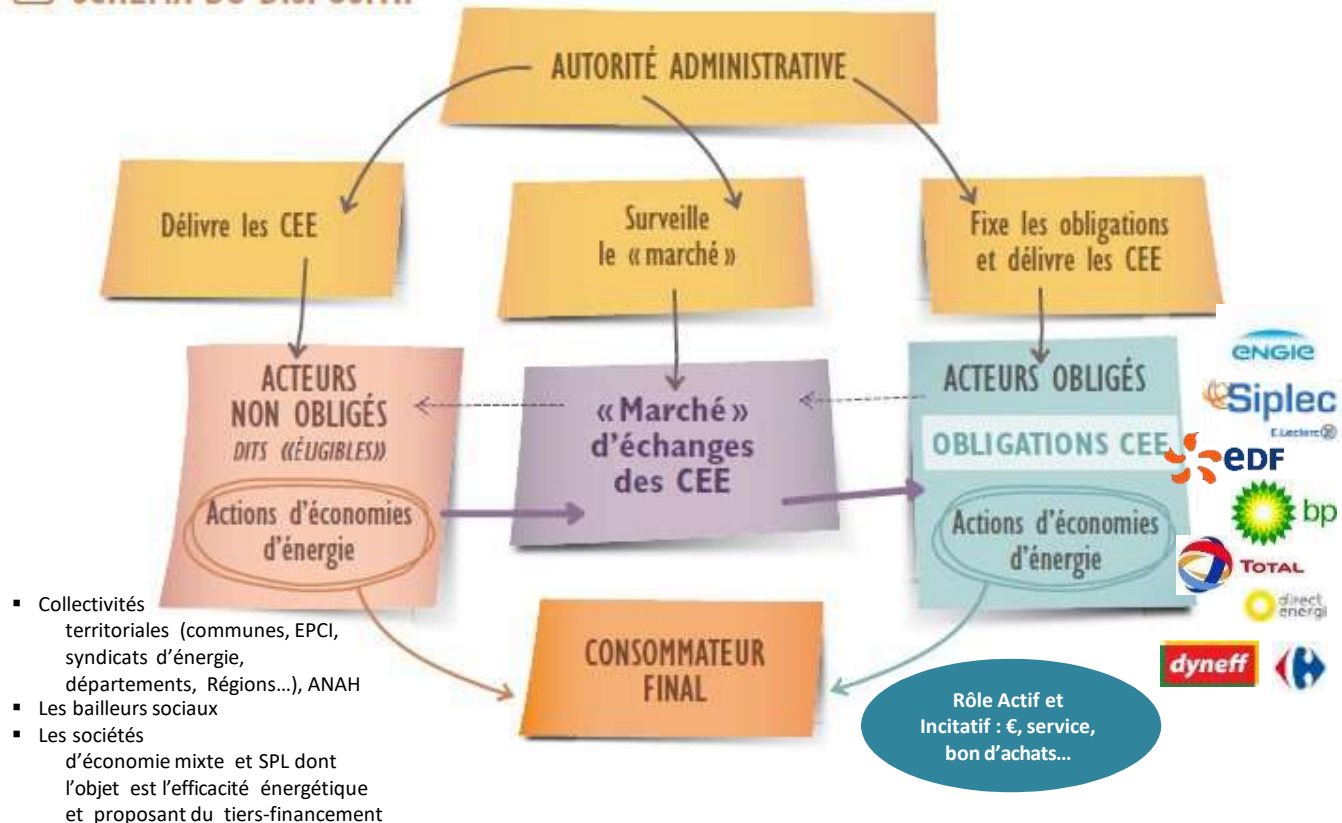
SCHÉMA DU DISPOSITIF

AUTORITÉ ADMINISTRATIVE

Délivre les CEE

Surveille le « marché »

Fixe les obligations et délivre les CEE

ACTEURS NON OBLIGÉS
DITS «ÉLIGIBLES»

Actions d'économies d'énergie

« Marché » d'échanges des CEE

ACTEURS OBLIGÉS

OBLIGATIONS CEE

Actions d'économies d'énergie

ENGIE
Siplec
E.Leclerc
EDF
bp
TOTAL
direct energie
dyneff

CONSOMMATEUR FINAL

Rôle Actif et Incitatif : €, service, bon d'achats…

▪ Collectivités territoriales (communes, EPCI, syndicats d'énergie, départements, Régions…), ANAH
▪ Les bailleurs sociaux
▪ Les sociétés d'économie mixte et SPL dont l'objet est l'efficacité énergétique et proposant du tiers-financement